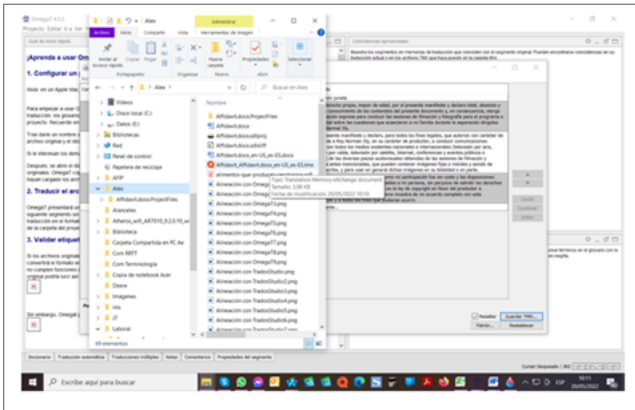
OmegaT 4.3.5
Proyecto: Editar > a Ver
Guía de inicio rápido

¡Aprende a usar Om
1. Configurar un

Nota: en un Apple Mac

Para empezar a usar O traducción, los glosari proyecto. Necesitará en

Tras darle un nombre a archivo original y el ide

Si le interesan los deta

Después, se abre el di originales. OmegaT cop haya cargado los arch

2. Traducir el arc

OmegaT presentará un siguiente segmento sin traducción en el formato de la carpeta del proye

3. Validar etiquet

Si los archivos originale convertirá el formato en no cumplen funciones c original podría sufrir act

Sin embargo, OmegaT

Diccionario | Traducción automática | Traducciones múltiples | Notas | Comentarios | Propiedades del segmento

Alex
Administrar
Archivo | Inicio | Compartir | Vista | Herramientas de imagen
Anclar al Acceso rápido | Copiar | Pegar | Portapapeles | Organizar | Nueva carpeta | Nuevo | Propiedades | Abrir | Seleccionar
> Alex
Buscar en Alex

Vídeos
Disco local (C:)
Datos (E:)
Bibliotecas
Red
Panel de control
Papelera de reciclaje
AFIP
Alex
AlfidavitAlex/ProjectFiles
Arancales
Atheros_wifi_AR7010_9.2.0.19_w
Biblioteca
Carpeta Compartida en PC Ae
Com RRTT
Com Terminología
Copia de notebook Acer
Desre
Imágenes
mic
JT
Laboral
69 elementos

Nombre
AffidavitAlex/ProjectFiles
AffidavitAlex.docx
AffidavitAlex.sdlproj
AffidavitAlex.sdlxliff
AffidavitAlex.docx_en-US_es-ES.docx
AffidavitAlex.docx_en-US_es-ES.tmx
alimentos-que-producen-
Alineación con OmegaT
Alineación con OmegaT
Alineación con OmegaT3.png
Alineación con OmegaT4.png
Alineación con OmegaT5.png
Alineación con OmegaT6.png
Alineación con OmegaT7.png
Alineación con OmegaT8.png
Alineación con OmegaT9.png
Alineación con TradosStudio.png
Alineación con TradosStudio1.png
Alineación con TradosStudio2.png
Alineación con TradosStudio3.png
Alineación con TradosStudio4.png
Alineación con TradosStudio5.png
Alineación con TradosStudio6.png
Alineación con TradosStudio7.png

Tipo: Translation Memory eXchange document
Tamaño: 100 KB
Fecha de modificación: 26/05/2022 10:07

Coincidencias aproximadas
Muestra los segmentos en memorias de traducción que coinciden con el segmento original. Pueden encontrarse coincidencias en la traducción actual o en los archivos TMX que haya puesto en la carpeta /tm/.

Resaltar | Guardar TMX... | Patrón... | Restablecer

Escribe aquí para buscar
10:11
26/05/2022
ESP